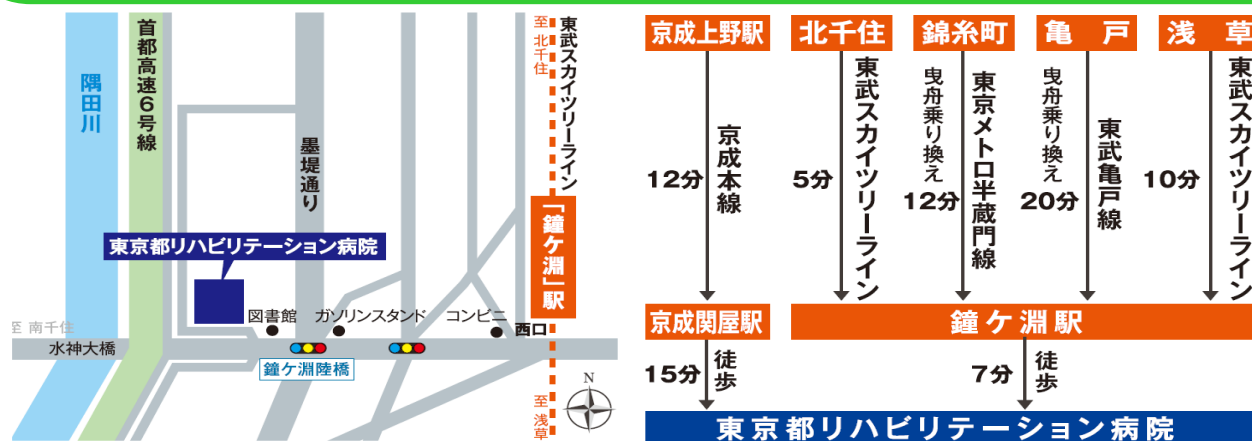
隅田川

首都高速6号線

墨堤通り

至 北千住

東武スカイツリーライン

「鐘ケ淵」駅

東京都リハビリテーション病院

図書館

ガソリンスタンド

コンビニ

西口

至 南千住

水神大橋

鐘ケ淵陸橋

至 浅草

N

京成上野駅

北千住

錦糸町

亀　戸

浅　草

12分

京成本線

5分

東武スカイツリーライン

曳舟乗り換え

12分

東京メトロ半蔵門線

曳舟乗り換え

20分

東武亀戸線

10分

東武スカイツリーライン

京成関屋駅

鐘ケ淵駅

15分

徒歩

7分

徒歩

東京都リハビリテーション病院